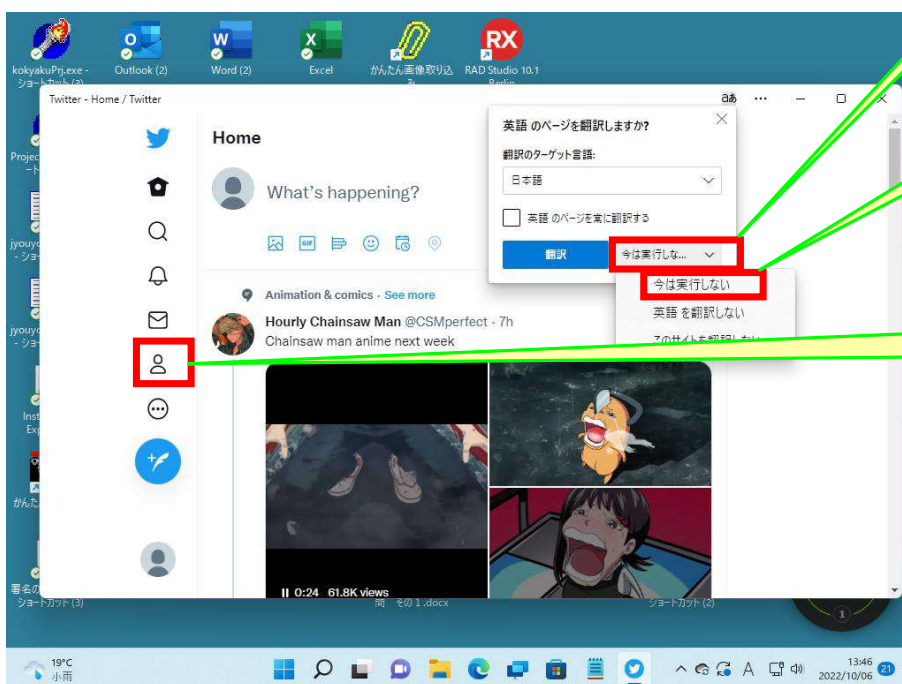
kokyakuPrj.exe - ショートカット (3)

Outlook (2)

Word (2)

Excel

かんたん画像取り込み

RAD Studio 10.1 Berlin

Twitter - Home / Twitter

Home

What's happening?

Animation & comics · See more

Hourly Chainsaw Man @CSMperfect · 7h

Chainsaw man anime next week

II 0:24 61.8K views

英語 のページを翻訳しますか?

翻訳のターゲット言語:

日本語

英語 のページを常に翻訳する

翻訳

今は実行しな...

今は実行しない

英語 を翻訳しない

このサイトを翻訳しない

Project - ート

jyouyo - ショー

jyouyo - ショー

Inst Exp

かんた

署名の ショートカット (3)

岡 その 1 .docx

ショートカット (2)

19°C 小雨

13:46 2022/10/06

21